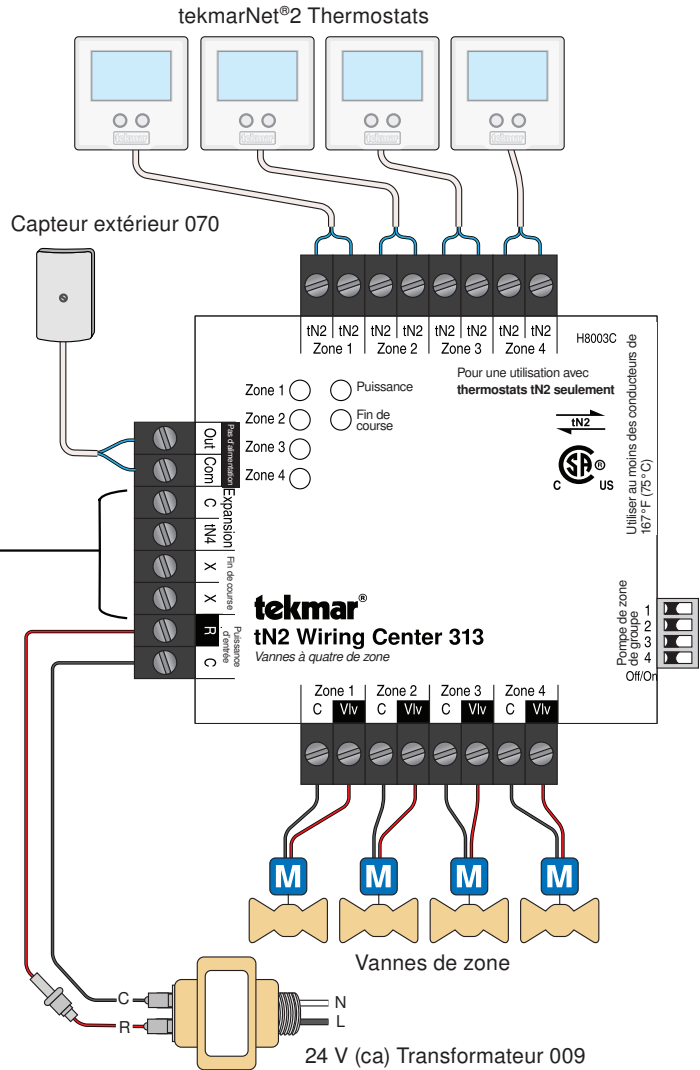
tekmarNet®2 Thermostats

tekmar tekmar tekmar tekmar

Capteur extérieur 070

tN2 tN2 tN2 tN2 tN2 tN2 tN2 tN2
Zone 1 Zone 2 Zone 3 Zone 4

H8003C

Pour une utilisation avec thermostats tN2 seulement

tN2

C US

Utiliser au moins des conducteurs de 167°F (75°C)

Zone 1
Zone 2
Zone 3
Zone 4

Puissance
Fin de course

Out Com Pas d'alimentation
C tN4 Expansion
X X Fin de course
R C Puissance d'entrée

tekmar®
tN2 Wiring Center 313
Vannes à quatre de zone

Pompe de zone de groupe
1 2 3 4
Off/On

Zone 1 Zone 2 Zone 3 Zone 4
C Vlv C Vlv C Vlv C Vlv

M M M M

Vannes de zone

C
R
N
L

24 V (ca) Transformateur 009